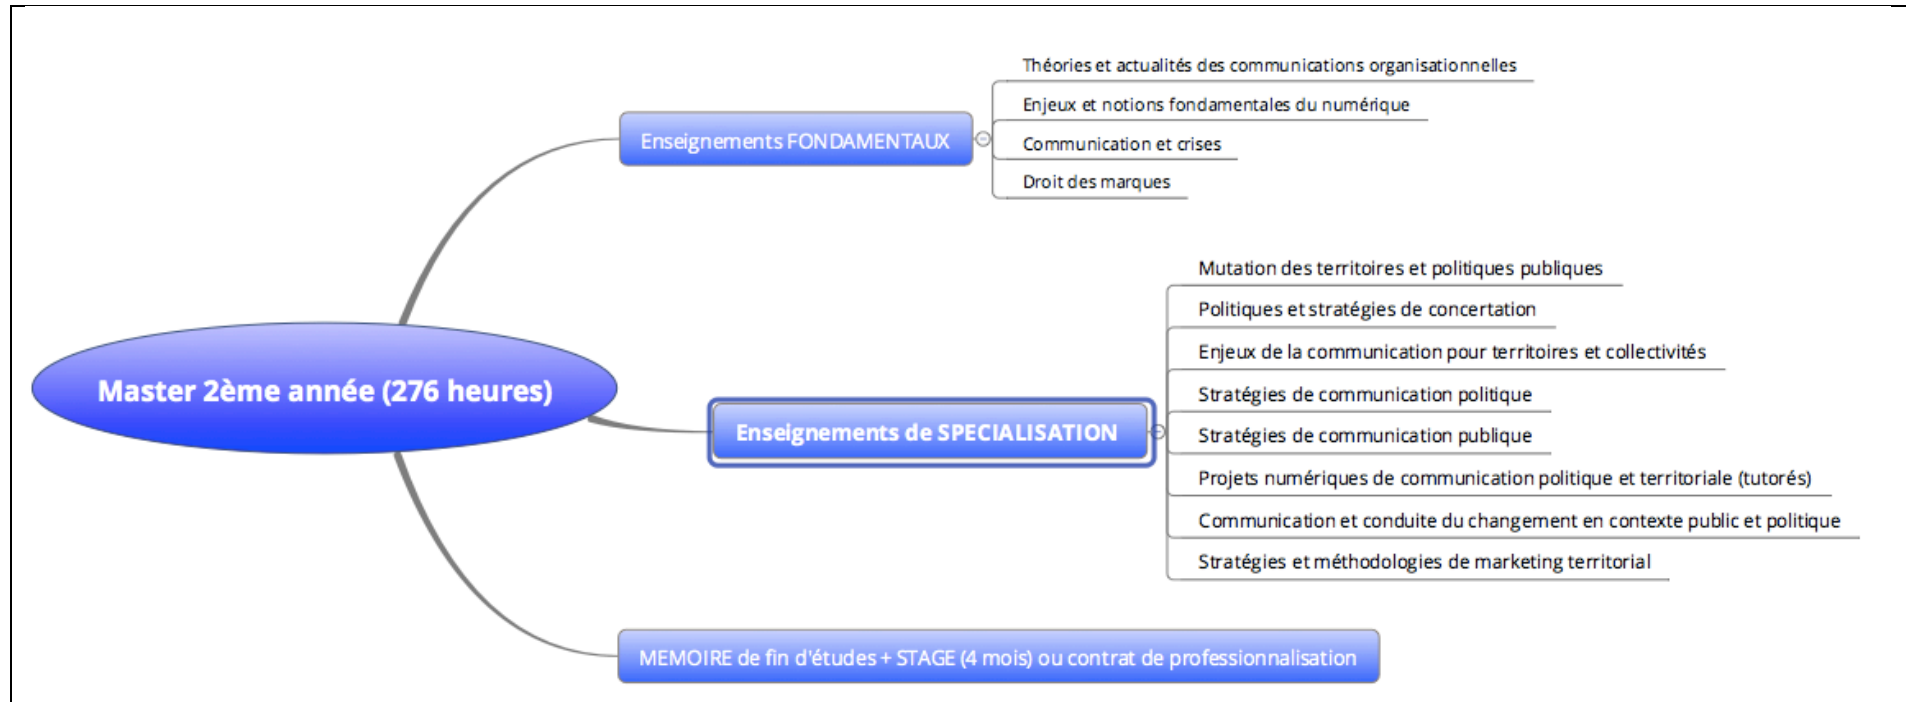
Master 2ème année (276 heures)

Enseignements FONDAMENTAUX

Théories et actualités des communications organisationnelles

Enjeux et notions fondamentales du numérique

Communication et crises

Droit des marques

Enseignements de SPECIALISATION

Mutation des territoires et politiques publiques

Politiques et stratégies de concertation

Enjeux de la communication pour territoires et collectivités

Stratégies de communication politique

Stratégies de communication publique

Projets numériques de communication politique et territoriale (tutorés)

Communication et conduite du changement en contexte public et politique

Stratégies et méthodologies de marketing territorial

MEMOIRE de fin d'études + STAGE (4 mois) ou contrat de professionnalisation